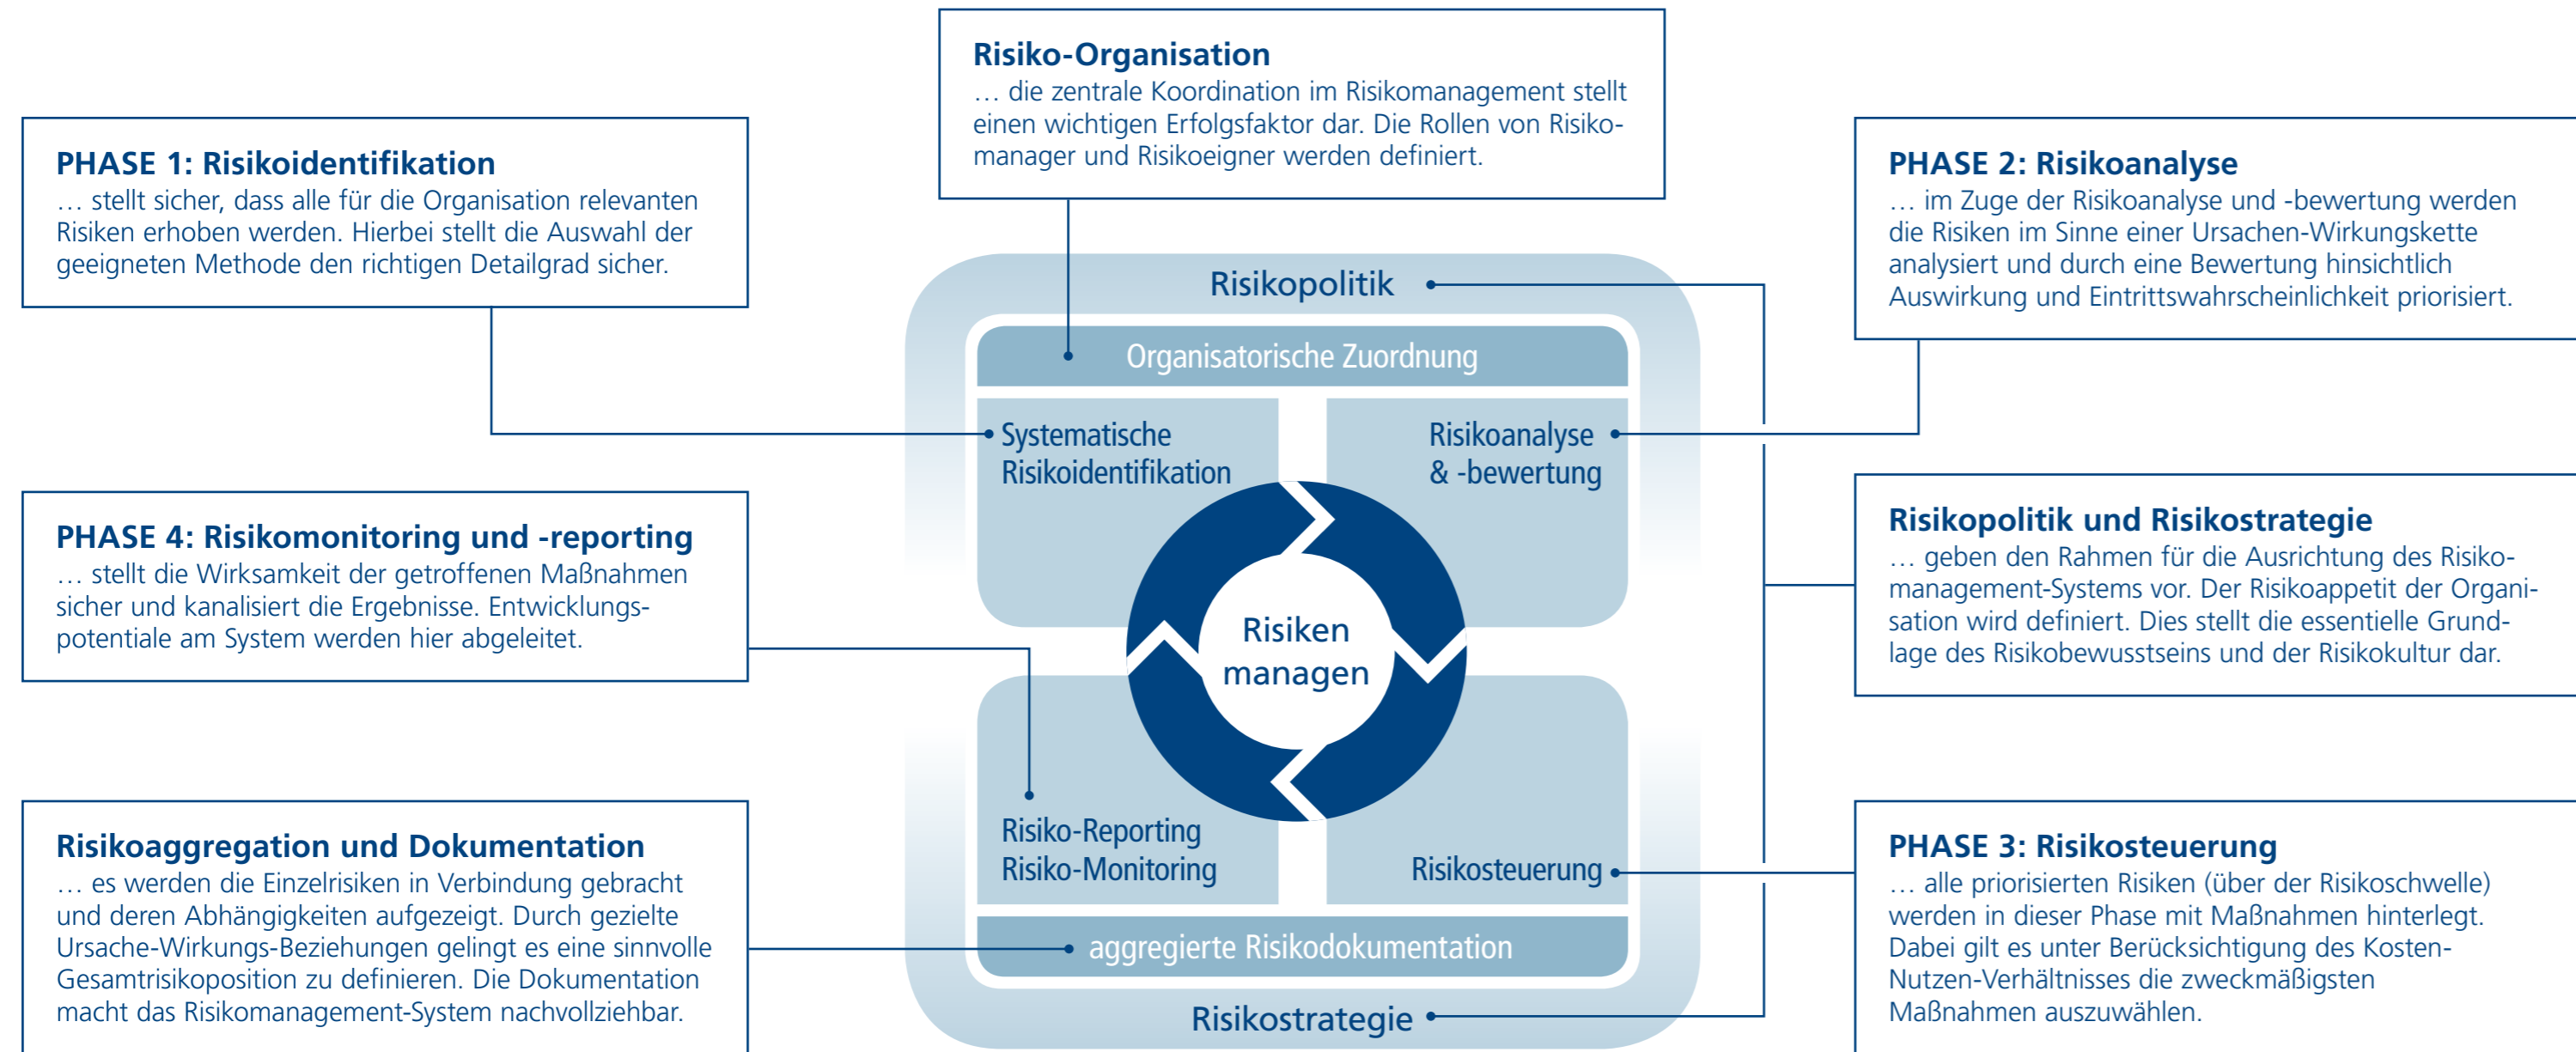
Risiko-Organisation
… die zentrale Koordination im Risikomanagement stellt einen wichtigen Erfolgsfaktor dar. Die Rollen von Risikomanager und Risikoeigner werden definiert.

PHASE 1: Risikoidentifikation
… stellt sicher, dass alle für die Organisation relevanten Risiken erhoben werden. Hierbei stellt die Auswahl der geeigneten Methode den richtigen Detailgrad sicher.

PHASE 2: Risikoanalyse
… im Zuge der Risikoanalyse und -bewertung werden die Risiken im Sinne einer Ursachen-Wirkungskette analysiert und durch eine Bewertung hinsichtlich Auswirkung und Eintrittswahrscheinlichkeit priorisiert.

Risikopolitik

Organisatorische Zuordnung

Systematische Risikoidentifikation

Risikoanalyse & -bewertung

Risiken managen

Risiko-Reporting Risiko-Monitoring

Risikosteuerung

aggregierte Risikodokumentation

Risikostrategie

PHASE 4: Risikomonitoring und -reporting
… stellt die Wirksamkeit der getroffenen Maßnahmen sicher und kanalisiert die Ergebnisse. Entwicklungspotentiale am System werden hier abgeleitet.

Risikopolitik und Risikostrategie
… geben den Rahmen für die Ausrichtung des Risikomanagement-Systems vor. Der Risikoappetit der Organisation wird definiert. Dies stellt die essentielle Grundlage des Risikobewusstseins und der Risikokultur dar.

Risikoaggregation und Dokumentation
… es werden die Einzelrisiken in Verbindung gebracht und deren Abhängigkeiten aufgezeigt. Durch gezielte Ursache-Wirkungs-Beziehungen gelingt es eine sinnvolle Gesamtrisikoposition zu definieren. Die Dokumentation macht das Risikomanagement-System nachvollziehbar.

PHASE 3: Risikosteuerung
… alle priorisierten Risiken (über der Risikoschwelle) werden in dieser Phase mit Maßnahmen hinterlegt. Dabei gilt es unter Berücksichtigung des Kosten-Nutzen-Verhältnisses die zweckmäßigsten Maßnahmen auszuwählen.